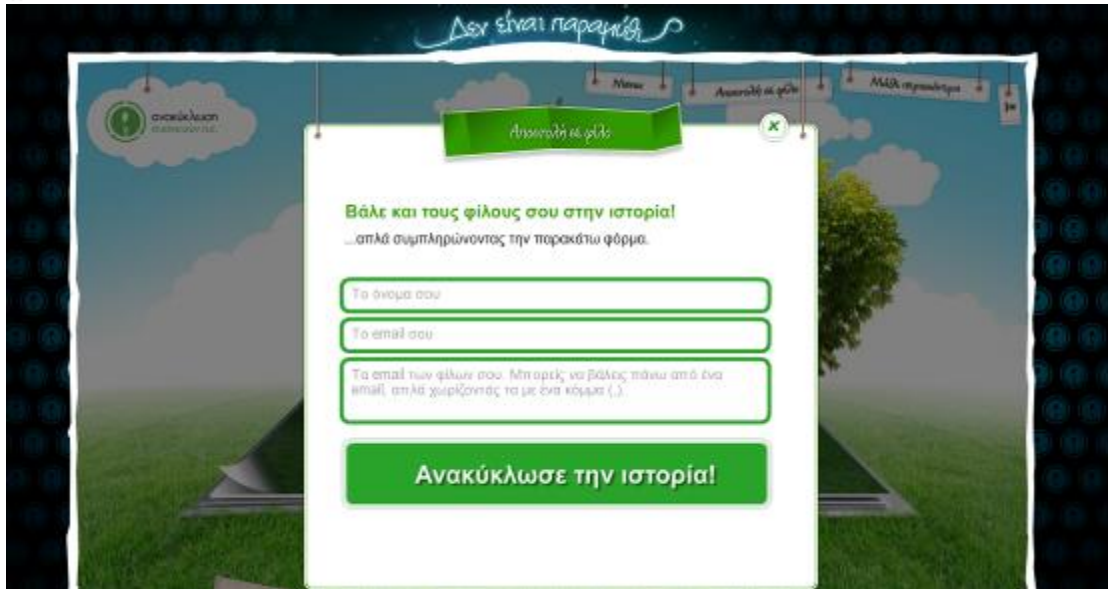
Δεν είναι παραμύθι

ανακύκλωση
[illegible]

Μενου

Αποστολή σε φίλο

Αλλά παραμύθια

Αποστολή σε φίλο

Βάλε και τους φίλους σου στην ιστορία!
...απλά συμπληρώνοντας την παρακάτω φόρμα.

Το όνομα σου

Το email σου

Τα email των φίλων σου. Μπορείς να βάλεις πάνω από ένα email, απλά χωρίζοντάς τα με ένα κόμμα (,).

Ανακύκλωσε την ιστορία!